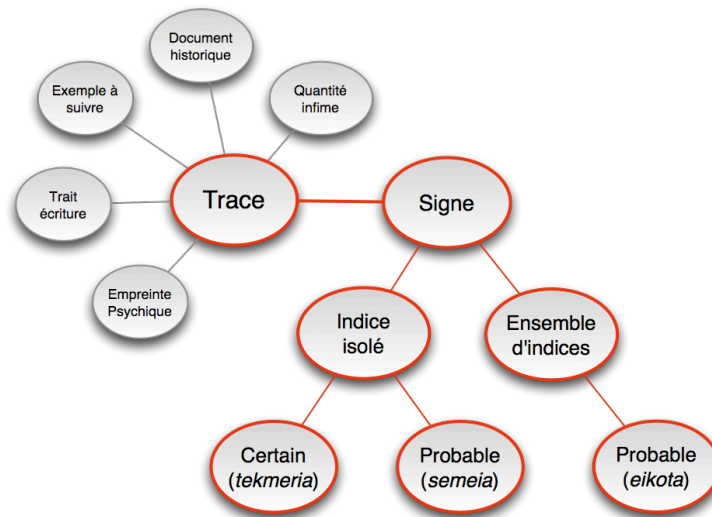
Document historique

Exemple à suivre

Quantité infime

Trait écriture

Trace

Signe

Empreinte Psychique

Indice isolé

Ensemble d'indices

Certain (*tekmeria*)

Probable (*semeia*)

Probable (*eikota*)